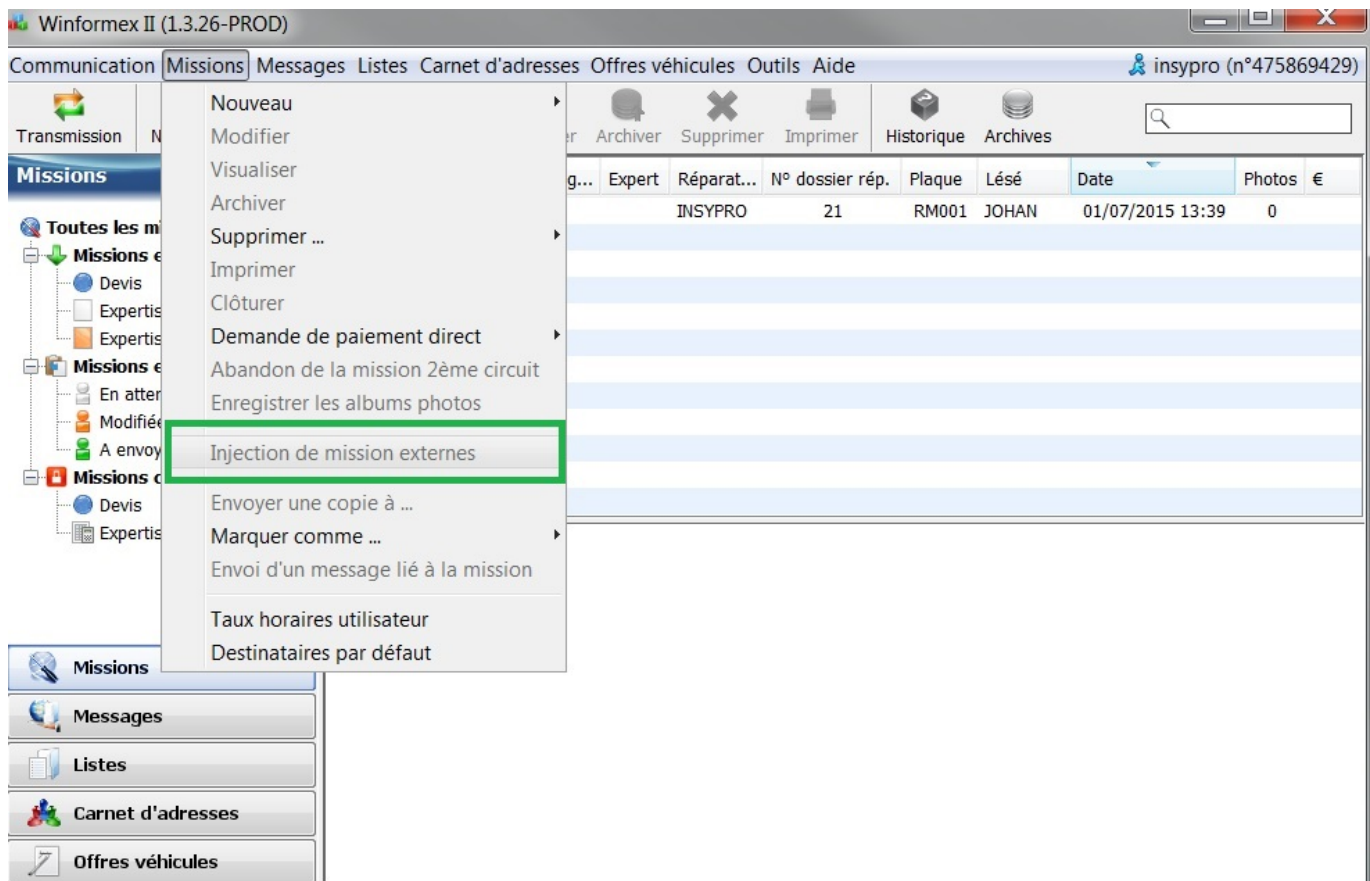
Winformex II (1.3.26-PROD)

Communication Missions Messages Listes Carnet d'adresses Offres véhicules Outils Aide

insypro (n°475869429)

Transmission N

r Archiver Supprimer Imprimer Historique Archives

Nouveau
Modifier
Visualiser
Archiver
Supprimer ...
Imprimer
Clôturer
Demande de paiement direct
Abandon de la mission 2ème circuit
Enregistrer les albums photos
Injection de mission externes
Envoyer une copie à ...
Marquer comme ...
Envoi d'un message lié à la mission
Taux horaires utilisateur
Destinataires par défaut

Missions

Toutes les mi
Missions e
Devis
Expertis
Expertis
Missions e
En atter
Modifiée
A envoy
Missions c
Devis
Expertis

| g... | Expert | Réparat... | N° dossier rép. | Plaque | Lésé | Date | Photos | € |
|---|---|---|---|---|---|---|---|---|
| | | INSYPRO | 21 | RM001 | JOHAN | 01/07/2015 13:39 | 0 | |

Missions
Messages
Listes
Carnet d'adresses
Offres véhicules